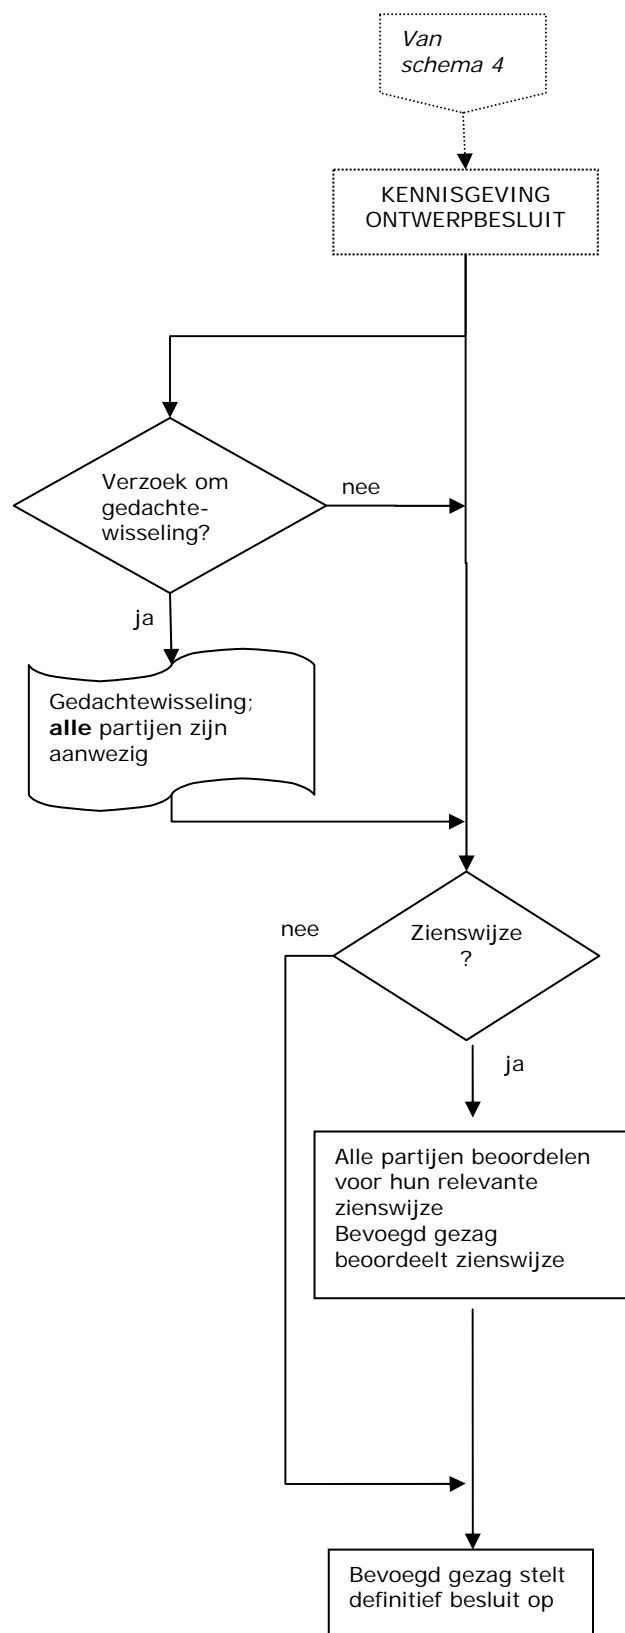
Van schema 4

KENNISGEVING ONTWERPBESLUIT

Verzoek om gedachtewisseling?

nee

ja

Gedachtewisseling; **alle** partijen zijn aanwezig

nee

Zienswijze ?

ja

Alle partijen beoordelen voor hun relevante zienswijze
Bevoegd gezag beoordeelt zienswijze

Bevoegd gezag stelt definitief besluit op